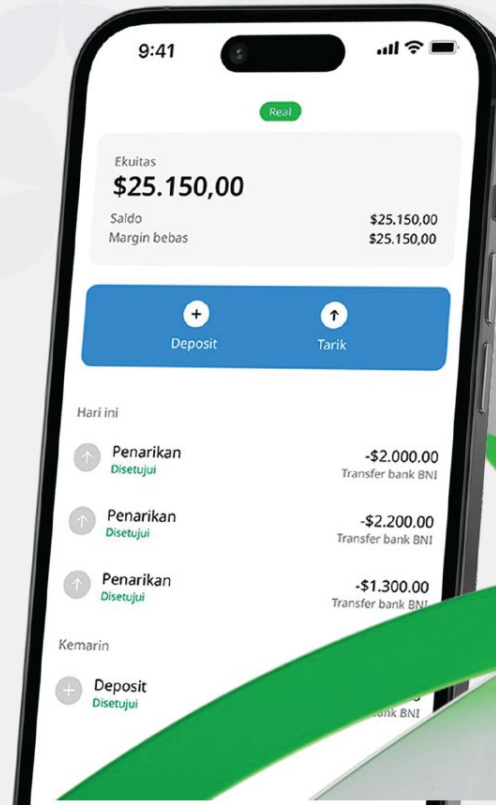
9:41

Real

Ekuitas
$25.150,00

Saldo $25.150,00
Margin bebas $25.150,00

Deposit
Tarik

Hari ini

Penarikan
Disetujui
-$2.000.00
Transfer bank BNI

Penarikan
Disetujui
-$2.200.00
Transfer bank BNI

Penarikan
Disetujui
-$1.300.00
Transfer bank BNI

Kemarin

Deposit
Disetujui
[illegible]
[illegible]nk BNI